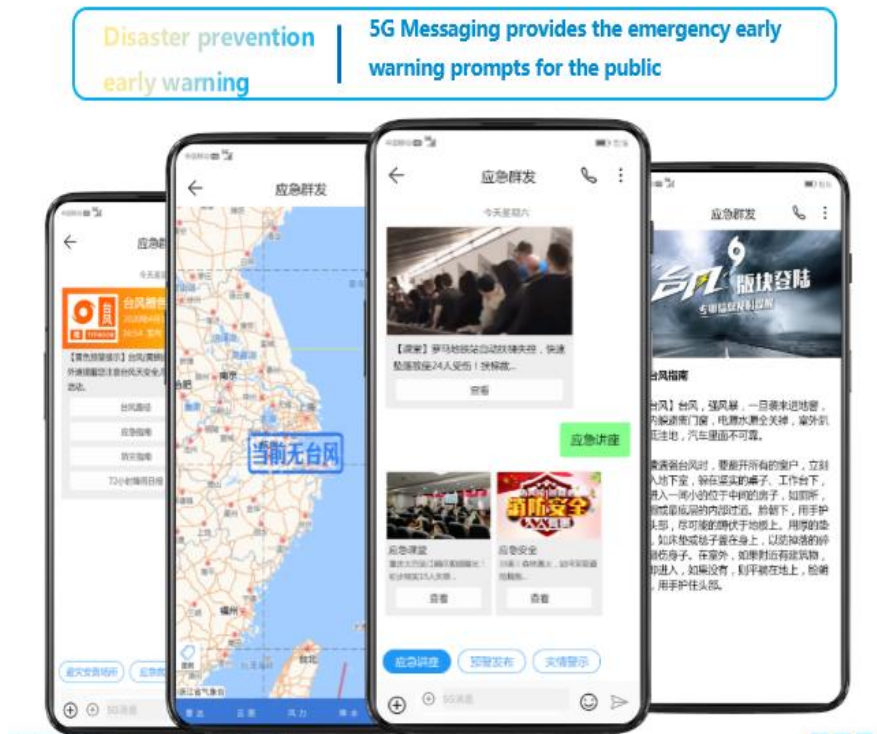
Disaster prevention early warning

5G Messaging provides the emergency early warning prompts for the public

应急群

台风路径

应急指南

防灾指南

72小时降雨日报

避灾安置场所

应急群发

当前无台风

南京

福州

台北

浙江省气象台

应急群发

今天星期六

【课堂】

查看

应急讲座

消防安全

应急课堂

应急安全

查看

查看

应急讲座

预警发布

灾情显示

应急群发

台风 贴块登陆

台风指南